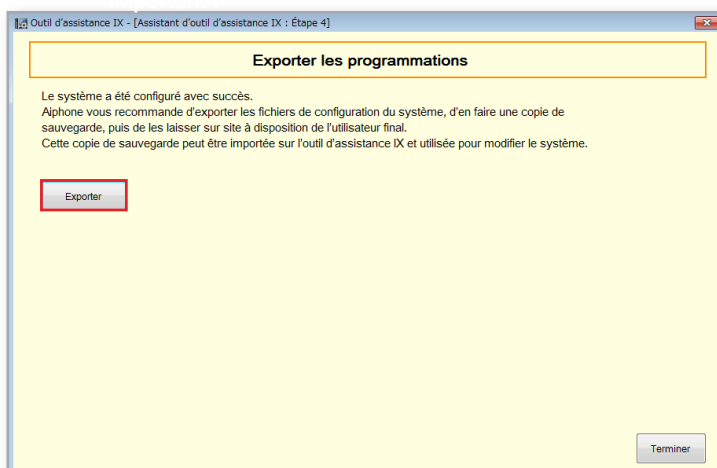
Outil d'assistance IX - [Assistant d'outil d'assistance IX : Étape 4]

Exporter les programmations

Le système a été configuré avec succès.
Aiphone vous recommande d'exporter les fichiers de configuration du système, d'en faire une copie de sauvegarde, puis de les laisser sur site à disposition de l'utilisateur final.
Cette copie de sauvegarde peut être importée sur l'outil d'assistance IX et utilisée pour modifier le système.

Exporter

Terminer